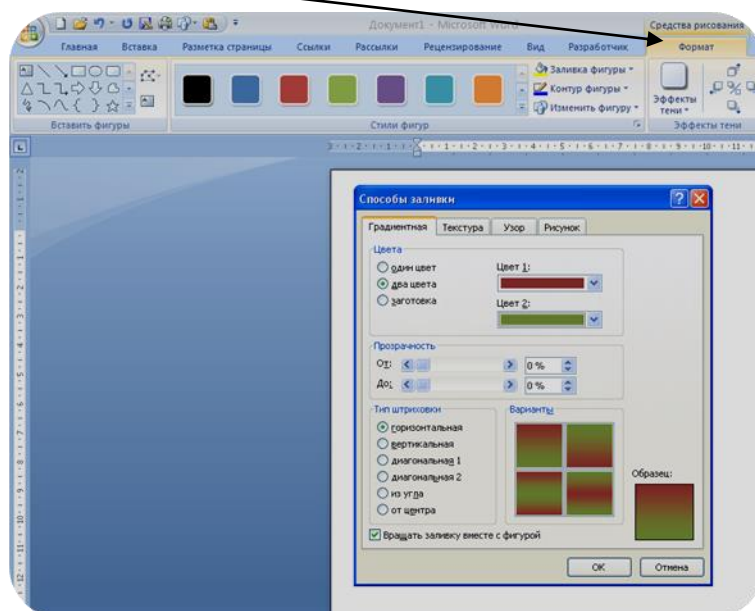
Документ1 - Microsoft Word

Средства рисования

Главная Вставка Разметка страницы Ссылки Рассылки Рецензирование Вид Разработчик Формат

Заливка фигуры
Контур фигуры
Изменить фигуру

Эффекты тени

Вставить фигуры

Стили фигур

Эффекты тени

Способы заливки

Градиентная Текстура Узор Рисунок

Цвета

один цвет
два цвета
заготовка

Цвет 1:

Цвет 2:

Прозрачность

От: 0 %

До: 0 %

Тип штриховки

горизонтальная
вертикальная
диагональная 1
диагональная 2
из угла
от центра

Варианты

Образец:

Вращать заливку вместе с фигурой

ОК Отмена